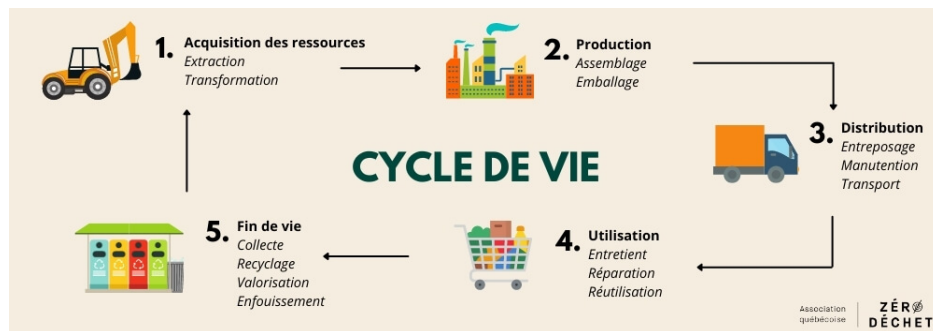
1. Acquisition des ressources
*Extraction*
*Transformation*

2. Production
*Assemblage*
*Emballage*

CYCLE DE VIE

3. Distribution
*Entreposage*
*Manutention*
*Transport*

4. Utilisation
*Entretient*
*Réparation*
*Réutilisation*

5. Fin de vie
*Collecte*
*Recyclage*
*Valorisation*
*Enfouissement*

Association québécoise ZÉRØ DÉCHET